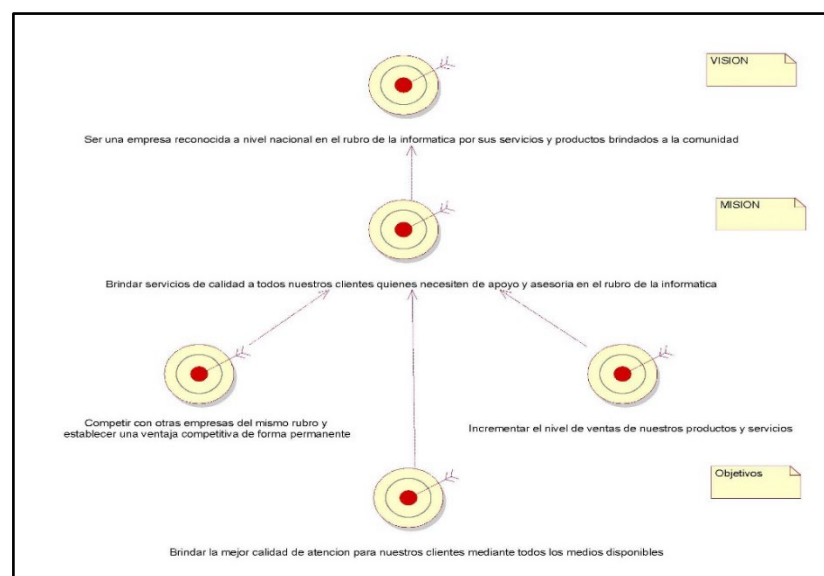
VISION

Ser una empresa reconocida a nivel nacional en el rubro de la informatica por sus servicios y productos brindados a la comunidad

MISION

Brindar servicios de calidad a todos nuestros clientes quienes necesiten de apoyo y asesoria en el rubro de la informatica

Competir con otras empresas del mismo rubro y establecer una ventaja competitiva de forma permanente

Incrementar el nivel de ventas de nuestros productos y servicios

Objetivos

Brindar la mejor calidad de atencion para nuestros clientes mediante todos los medios disponibles